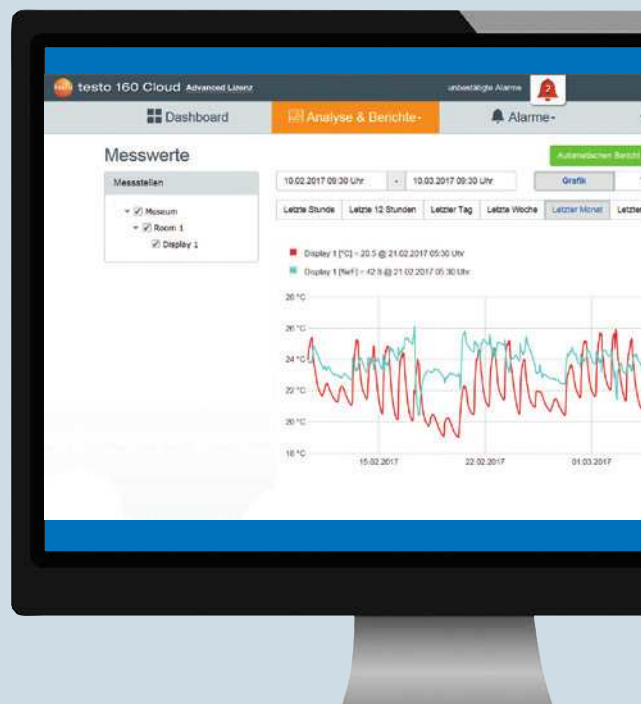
testo 160 Cloud Advanced Lizenz

unbestätigte Alarme 2

Dashboard

Analyse & Berichte

Alarme

Messwerte

Automatischen Bericht

Messstellen

Museum

Room 1

Display 1

10.02.2017 09:30 Uhr

10.03.2017 09:30 Uhr

Grafik

Letzte Stunde

Letzte 12 Stunden

Letzter Tag

Letzte Woche

Letzter Monat

Letzte

Display 1 [°C] - 20.5 @ 21.02.2017 05:30 Uhr

Display 1 [%rF] - 42.8 @ 21.02.2017 05:30 Uhr

28 °C

26 °C

24 °C

22 °C

20 °C

18 °C

15.02.2017

22.02.2017

01.03.2017